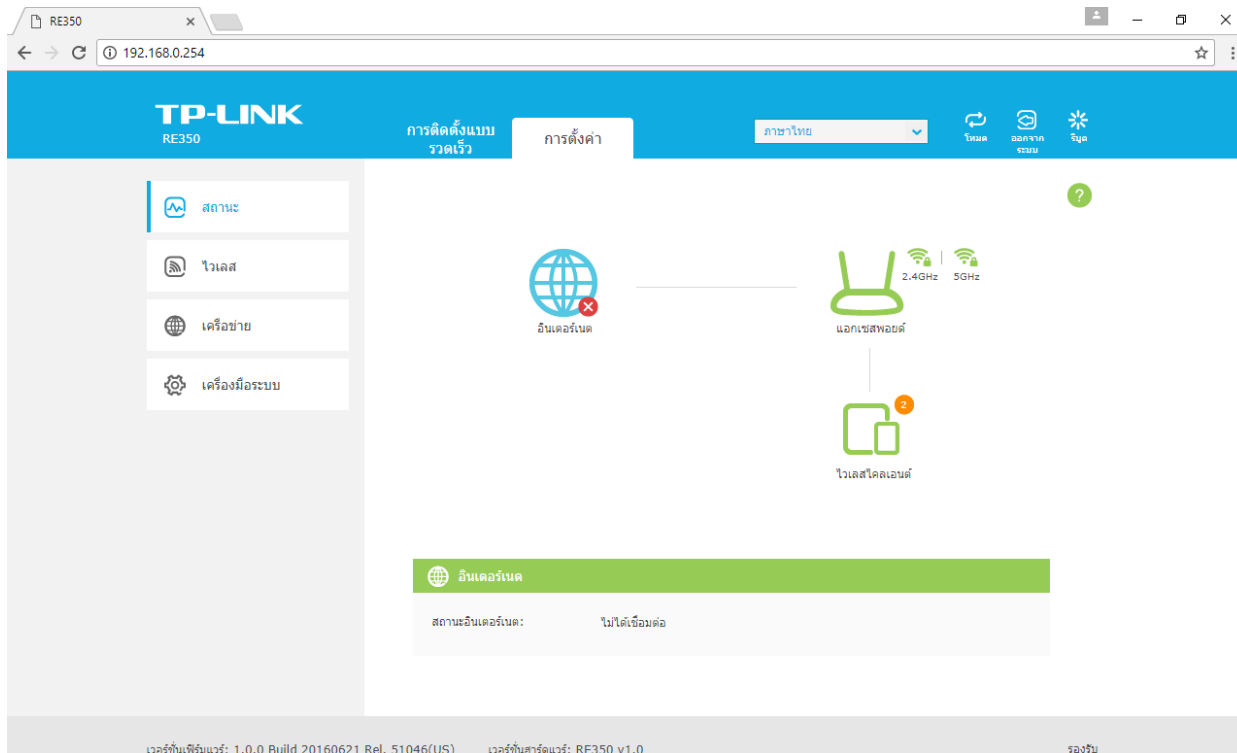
RE350
×
192.168.0.254

TP-LINK
RE350
การติดตั้งแบบรวดเร็ว
การตั้งค่า
ภาษาไทย
โหมด
ออกจากระบบ
รีบูต

สถานะ
ไวเลส
เครือข่าย
เครื่องมือระบบ

?
อินเตอร์เนต
2.4GHz
5GHz
แอกเซสพอยต์
2
ไวเลสไคลเอนต์

อินเตอร์เนต
สถานะอินเตอร์เนต:
ไม่ได้เชื่อมต่อ

เวอร์ชั่นเฟิร์มแวร์: 1.0.0 Build 20160621 Rel. 51046(US)
เวอร์ชั่นฮาร์ดแวร์: RE350 v1.0
รองรับ